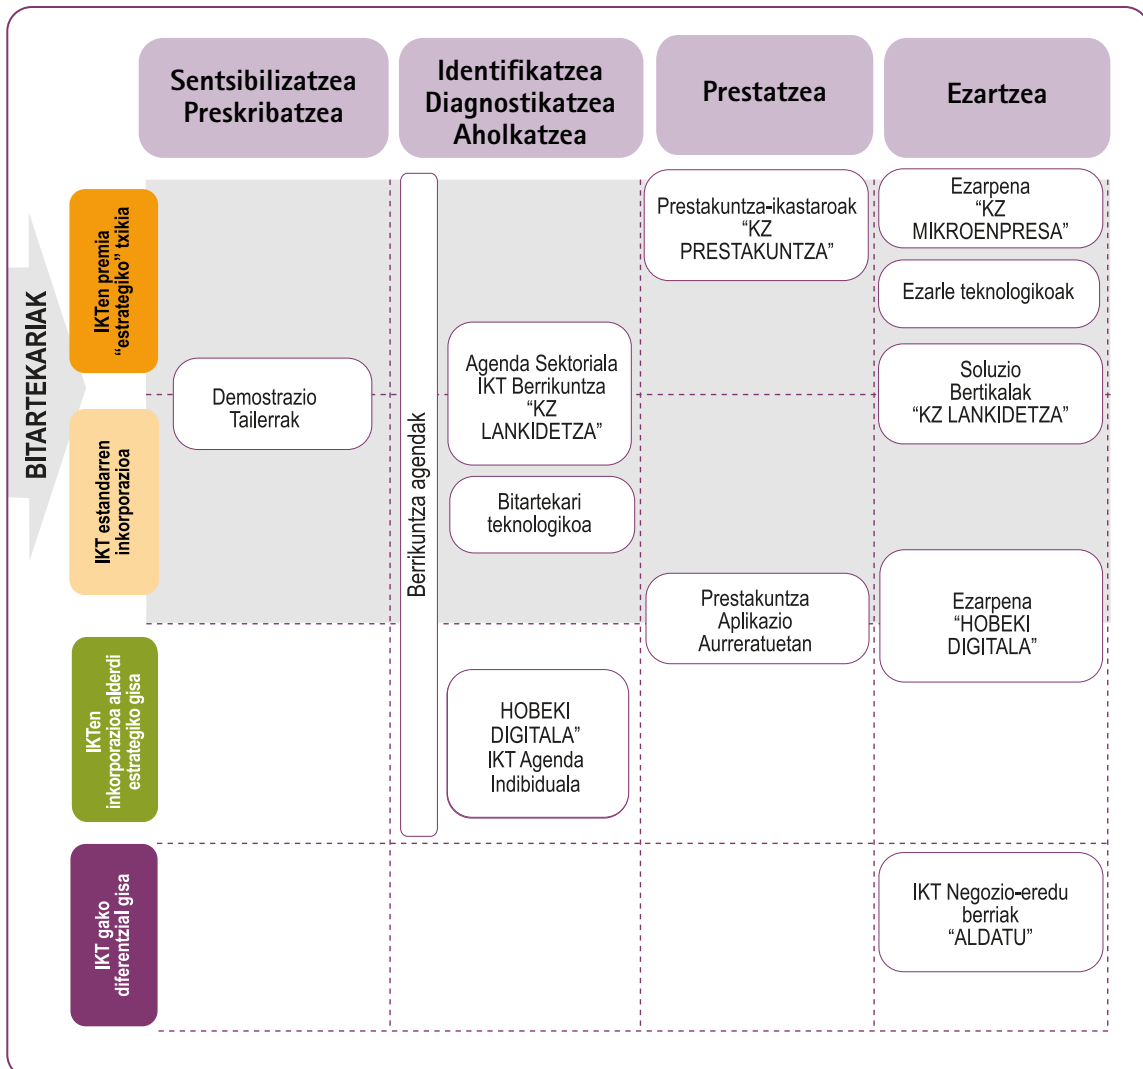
Sentsibilizatzea Preskribatzea

Identifikatzea Diagnostikatzea Aholkatzea

Prestatzea

Ezartzea

BITARTEKARIAK

IKTen premia "estrategiko" txikia

IKT estandarren inkorporazioa

IKTen inkorporazioa alderdi estrategiko gisa

IKT gako diferentzial gisa

Demostrazio Tailerrak

Berrikuntza agendak

Agenda Sektoriala IKT Berrikuntza "KZ LANKIDETZA"

Bitartekari teknologikoa

HOBEKI DIGITALA" IKT Agenda Indibiduala

Prestakuntza-ikastaroak "KZ PRESTAKUNTZA"

Prestakuntza Aplikazio Aurreratuetan

Ezarpena "KZ MIKROENPRESA"

Ezarle teknologikoak

Soluzio Bertikalak "KZ LANKIDETZA"

Ezarpena "HOBEKI DIGITALA"

IKT Negozio-eredu berriak "ALDATU"